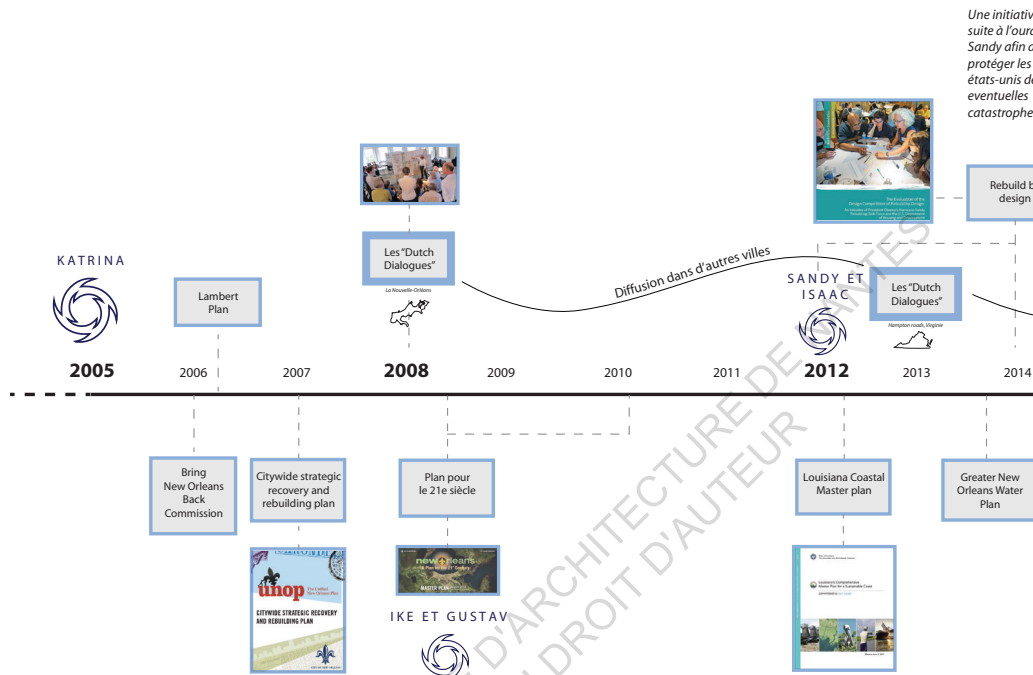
Une initiativ
suite à l'oura
Sandy afin d
protéger les
états-unis de
eventuelles
catastrophe

KATRINA

Lambert Plan

Les "Dutch Dialogues"

La Nouvelle-Orléans

Diffusion dans d'autres villes

SANDY ET ISAAC

Les "Dutch Dialogues"

Hampton roads, Virginie

Rebuild b design

2005 2006 2007 2008 2009 2010 2011 2012 2013 2014

Bring New Orleans Back Commission

Citywide strategic recovery and rebuilding plan

unop

CITYWIDE STRATEGIC RECOVERY AND REBUILDING PLAN

Plan pour le 21e siècle

new orleans

MASTER PLAN

IKE ET GUSTAV

Louisiana Coastal Master plan

Greater New Orleans Water Plan

D'ARCHITECTURE DE NANTES
DROIT D'AUTEUR